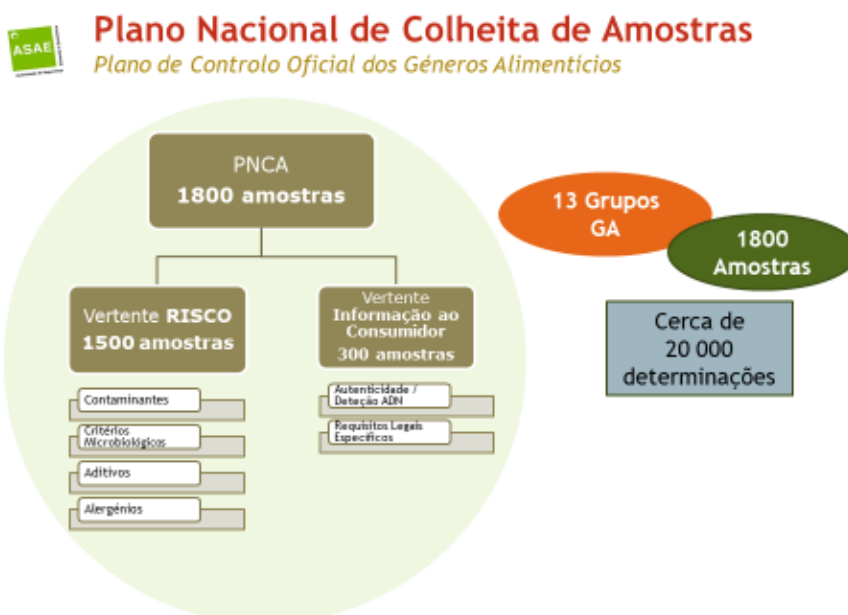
ASAE

Plano Nacional de Colheita de Amostras

Plano de Controlo Oficial dos Géneros Alimentícios

PNCA
1800 amostras

Vertente RISCO
1500 amostras

Contaminantes

Critérios Microbiológicos

Aditivos

Alergénios

Vertente
Informação ao Consumidor
300 amostras

Autenticidade / Deteção ADN

Requisitos Legais Específicos

13 Grupos GA

1800 Amostras

Cerca de 20 000 determinações